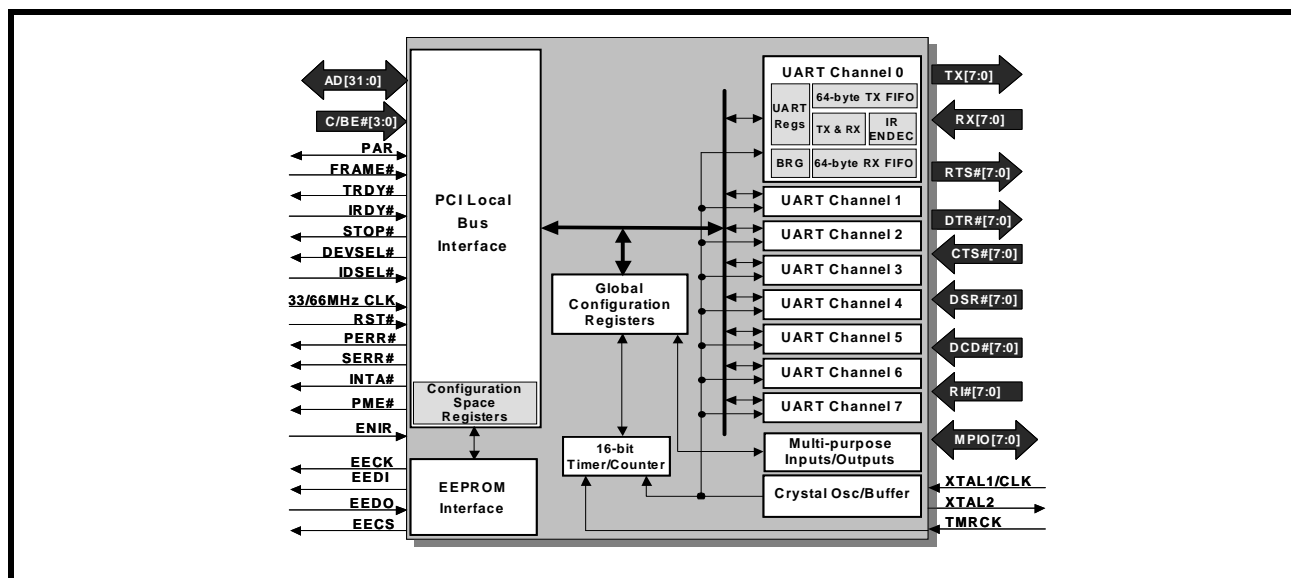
AD[31:0]
C/BE#[3:0]
PAR
FRAME#
TRDY#
IRDY#
STOP#
DEVSEL#
IDSEL#
33/66MHz CLK
RST#
PERR#
SERR#
INTA#
PME#
ENIR
EECK
EEDI
EEDO
EECS

PCI Local Bus Interface

Configuration Space Registers

EEPROM Interface

Global Configuration Registers

16-bit Timer/Counter

UART Channel 0
UART Regs
64-byte TX FIFO
TX & RX
IR ENDEC
BRG
64-byte RX FIFO

UART Channel 1
UART Channel 2
UART Channel 3
UART Channel 4
UART Channel 5
UART Channel 6
UART Channel 7

Multi-purpose Inputs/Outputs

Crystal Osc/Buffer

TX[7:0]
RX[7:0]
RTS#[7:0]
DTR#[7:0]
CTS#[7:0]
DSR#[7:0]
DCD#[7:0]
RI#[7:0]
MPIO[7:0]
XTAL1/CLK
XTAL2
TMRCK